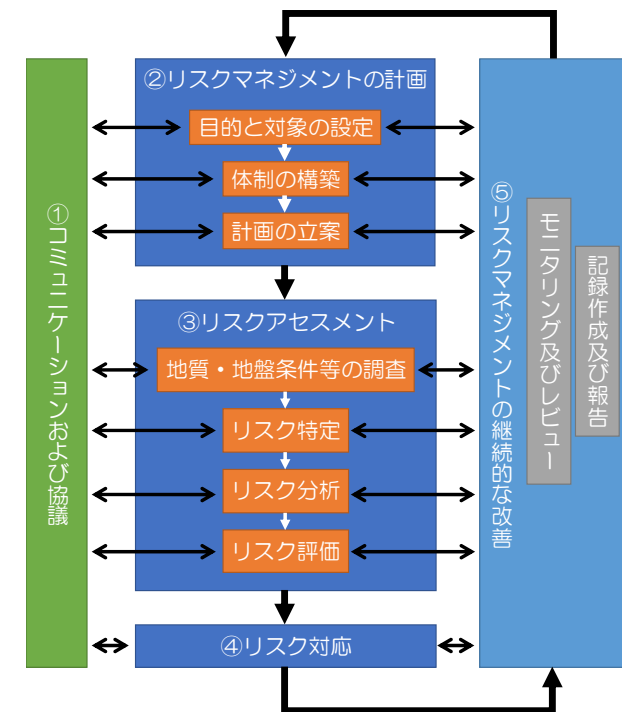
①コミュニケーションおよび協議

②リスクマネジメントの計画

目的と対象の設定

体制の構築

計画の立案

③リスクアセスメント

地質・地盤条件等の調査

リスク特定

リスク分析

リスク評価

④リスク対応

⑤リスクマネジメントの継続的な改善

モニタリング及びレビュー

記録作成及び報告